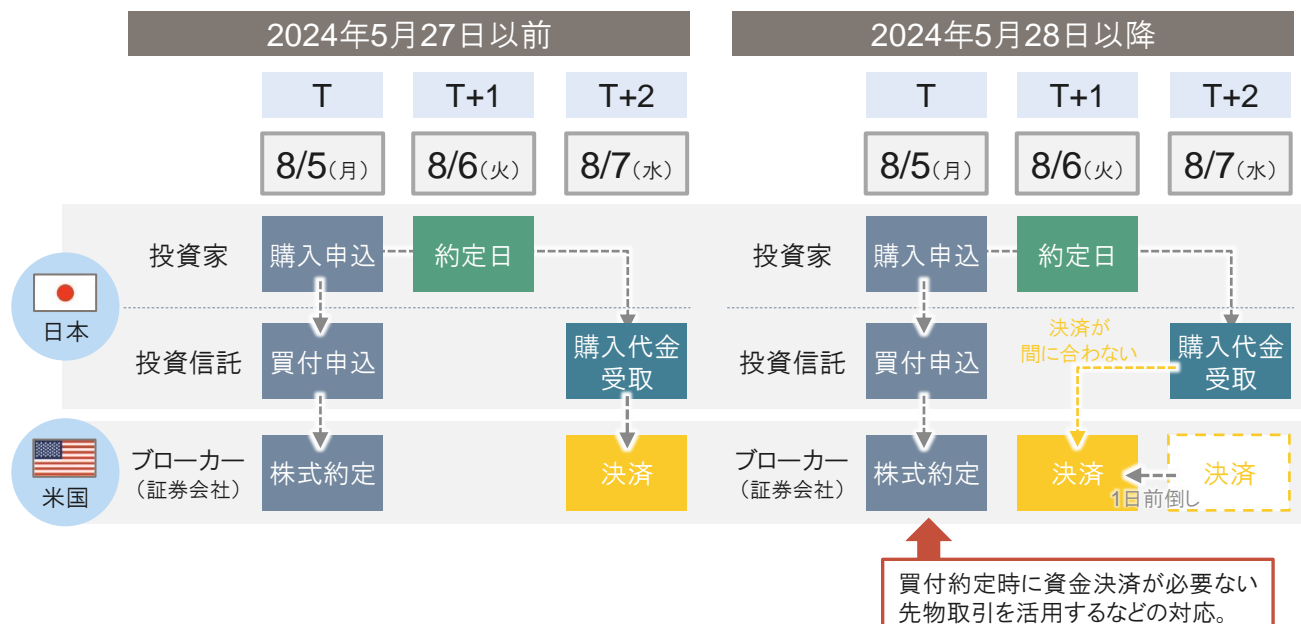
2024年5月27日以前

T
T+1
T+2
8/5(月)
8/6(火)
8/7(水)

日本
投資家
購入申込
約定日
投資信託
買付申込
購入代金受取

米国
ブローカー(証券会社)
株式約定
決済

2024年5月28日以降

T
T+1
T+2
8/5(月)
8/6(火)
8/7(水)

投資家
購入申込
約定日
投資信託
買付申込
決済が間に合わない
購入代金受取
ブローカー(証券会社)
株式約定
決済
決済
1日前倒し

買付約定時に資金決済が必要ない先物取引を活用するなどの対応。